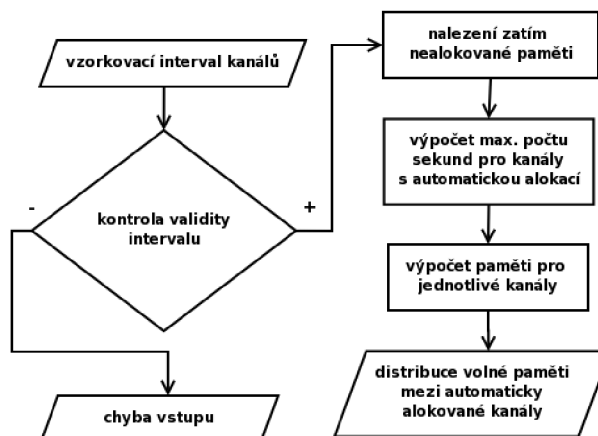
vzorkovací interval kanálů

kontrola validity intervalu

-

+

chyba vstupu

nalezení zatím nealokované paměti

výpočet max. počtu sekund pro kanály s automatickou alokací

výpočet paměti pro jednotlivé kanály

distribuce volné paměti mezi automaticky alokované kanály